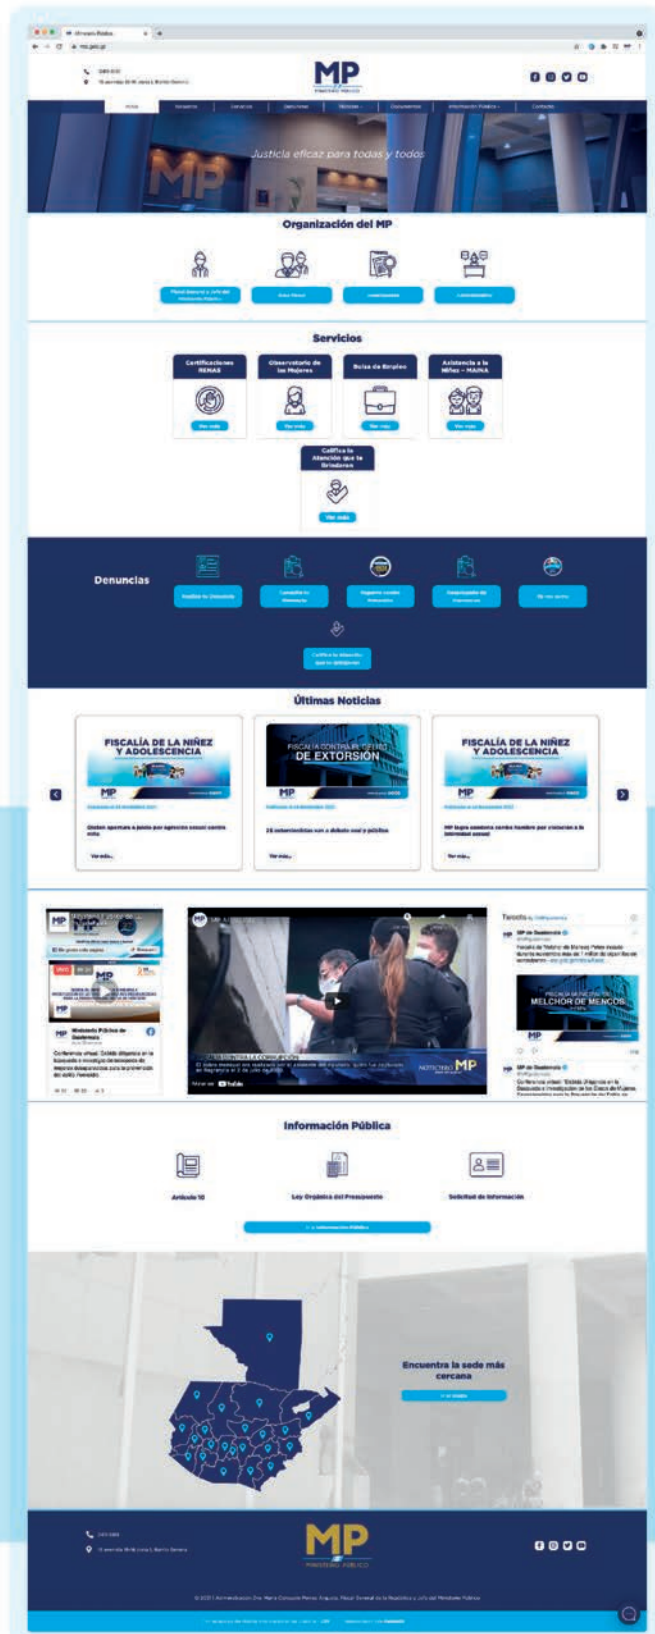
MP

MINISTERIO PÚBLICO

Inicio

Justicia eficaz para todas y todos

Organización del MP

Servicios

Certificaciones RENAS

Observatorio de las Mujeres

Bolsa de Empleo

Asistencia a la Niñez - MAINA

Ver más

Ver más

Ver más

Ver más

Califica la Atención que te Brindaron

Ver más

Denuncias

Últimas Noticias

FISCALÍA DE LA NIÑEZ Y ADOLESCENCIA

FISCALÍA CONTRA EL DELITO DE EXTORSIÓN

FISCALÍA DE LA NIÑEZ Y ADOLESCENCIA

MP

MP

MP

Ver más...

Ver más...

Ver más...

Ministerio Público de Guatemala

MP de Guatemala

MELCHOR DE MENCOS

FISCALÍA CONTRA LA CORRUPCIÓN

NOTICIERO MP

YouTube

Información Pública

Artículo 10

Ley Orgánica del Presupuesto

Solicitud de Información

Encuentra la sede más cercana

MP

MINISTERIO PÚBLICO